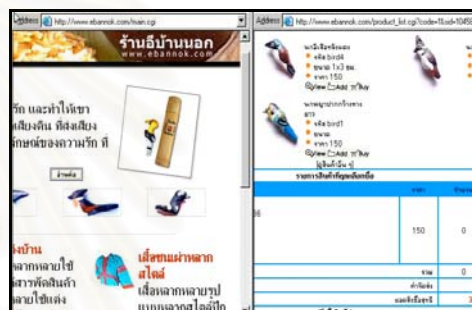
Address http://www.ebannok.com/main.cgi

ร้านอีบ้านนอก
www.ebannok.com

รัก และทำให้เขา เสียงดัง ที่ส่งเสียง ลักษณ์ของความรัก ที่

ง้านบ้าน หลากหลายใช้ สารพัดสินค้า ลายใช้แต่ง

เสื้อชนเผ่าหลากสไตล์ เสื้อหลากหลายรูปแบบหลากสไตล์ให้

Address http://www.ebannok.com/product_list.cgi?code=1&id=1045

นกมีเสียงร้องนอก
รหัส bird4
ขนาด 1x3 ซม.
ราคา 150
View Add ตะกร้า

นกหมู่บ้านกระจิบทางเล
รหัส bird1
ขนาด
ราคา 150
View Add ตะกร้า

รายการสินค้าที่ลูกค้าสั่งซื้อ

| | | |
|---|---|---|
| 36 | 150 | 0 |
| | รวม | 0 |
| | ค่าจัดส่ง | |
| | ยอดที่ต้องชำระ | 3 |